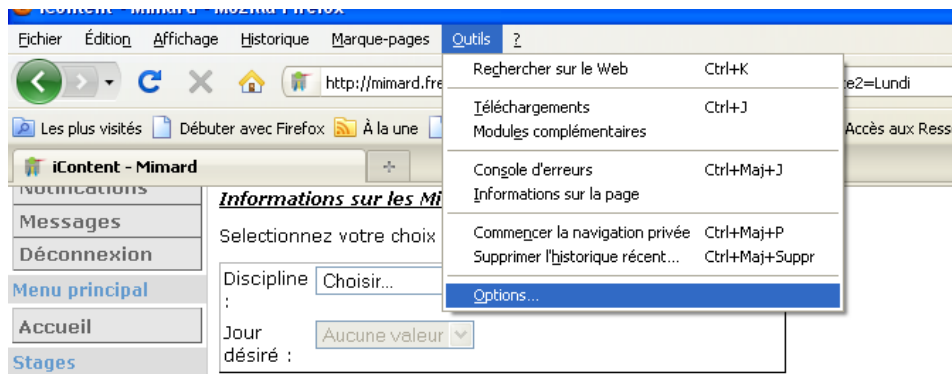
iContent - Mimard - Mozilla Firefox

Fichier Édition Affichage Historique Marque-pages Outils ?

http://mimard.fre

e2=Lundi

Les plus visités Débuter avec Firefox À la une

Accès aux Ress

iContent - Mimard

Rechercher sur le Web Ctrl+K

Téléchargements Ctrl+J
Modules complémentaires

Console d'erreurs Ctrl+Maj+J
Informations sur la page

Commencer la navigation privée Ctrl+Maj+P
Supprimer l'historique récent... Ctrl+Maj+Suppr

Options...

Notifications
Messages
Déconnexion
Menu principal
Accueil
Stages

Informations sur les Mi

Selectionnez votre choix

Discipline : Choisir...

Jour désiré : Aucune valeur